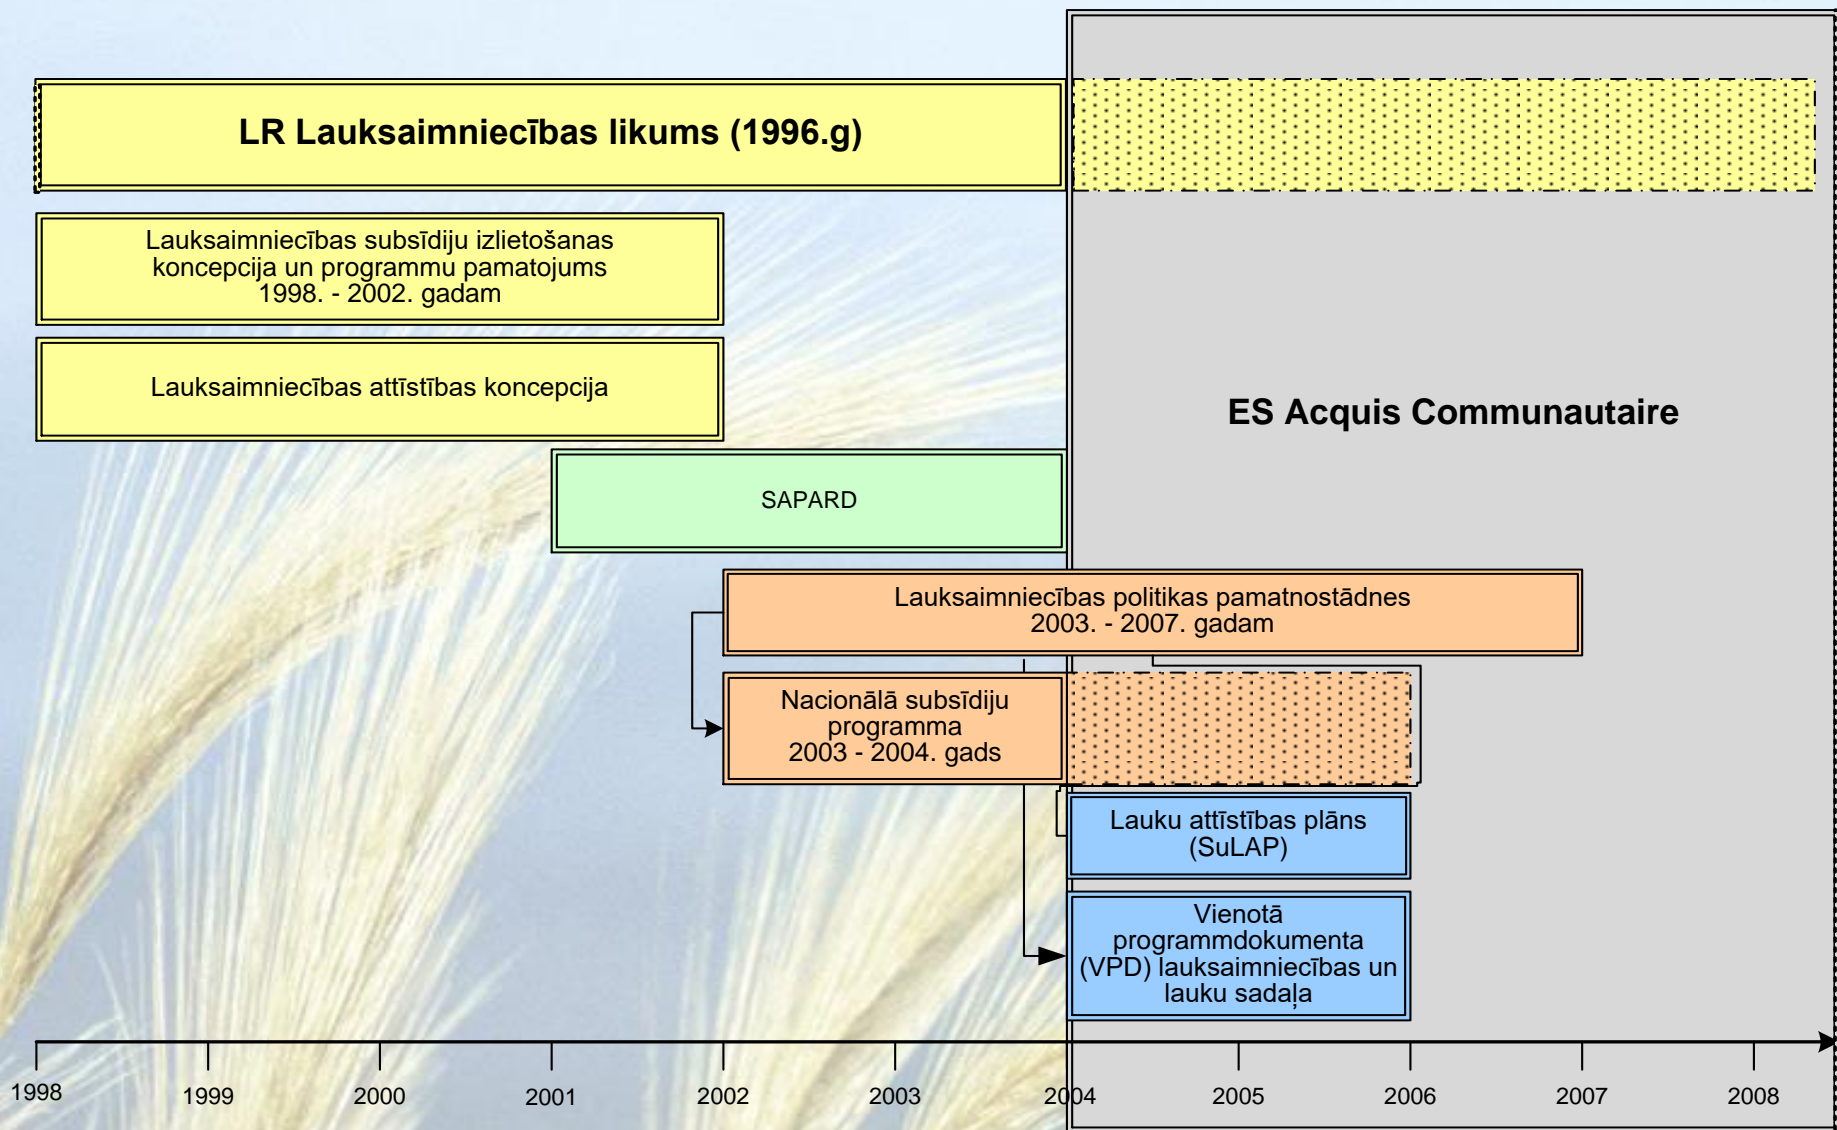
LR Lauksaimniecības likums (1996.g)

Lauksaimniecības subsīdiju izlietošanas koncepcija un programmu pamatojums 1998. - 2002. gadam

Lauksaimniecības attīstības koncepcija

ES Acquis Communautaire

SAPARD

Lauksaimniecības politikas pamatnostādnes 2003. - 2007. gadam

Nacionālā subsīdiju programma 2003 - 2004. gads

Lauku attīstības plāns (SuLAP)

Vienotā programmdokumenta (VPD) lauksaimniecības un lauku sadaļa

1998
1999
2000
2001
2002
2003
2004
2005
2006
2007
2008